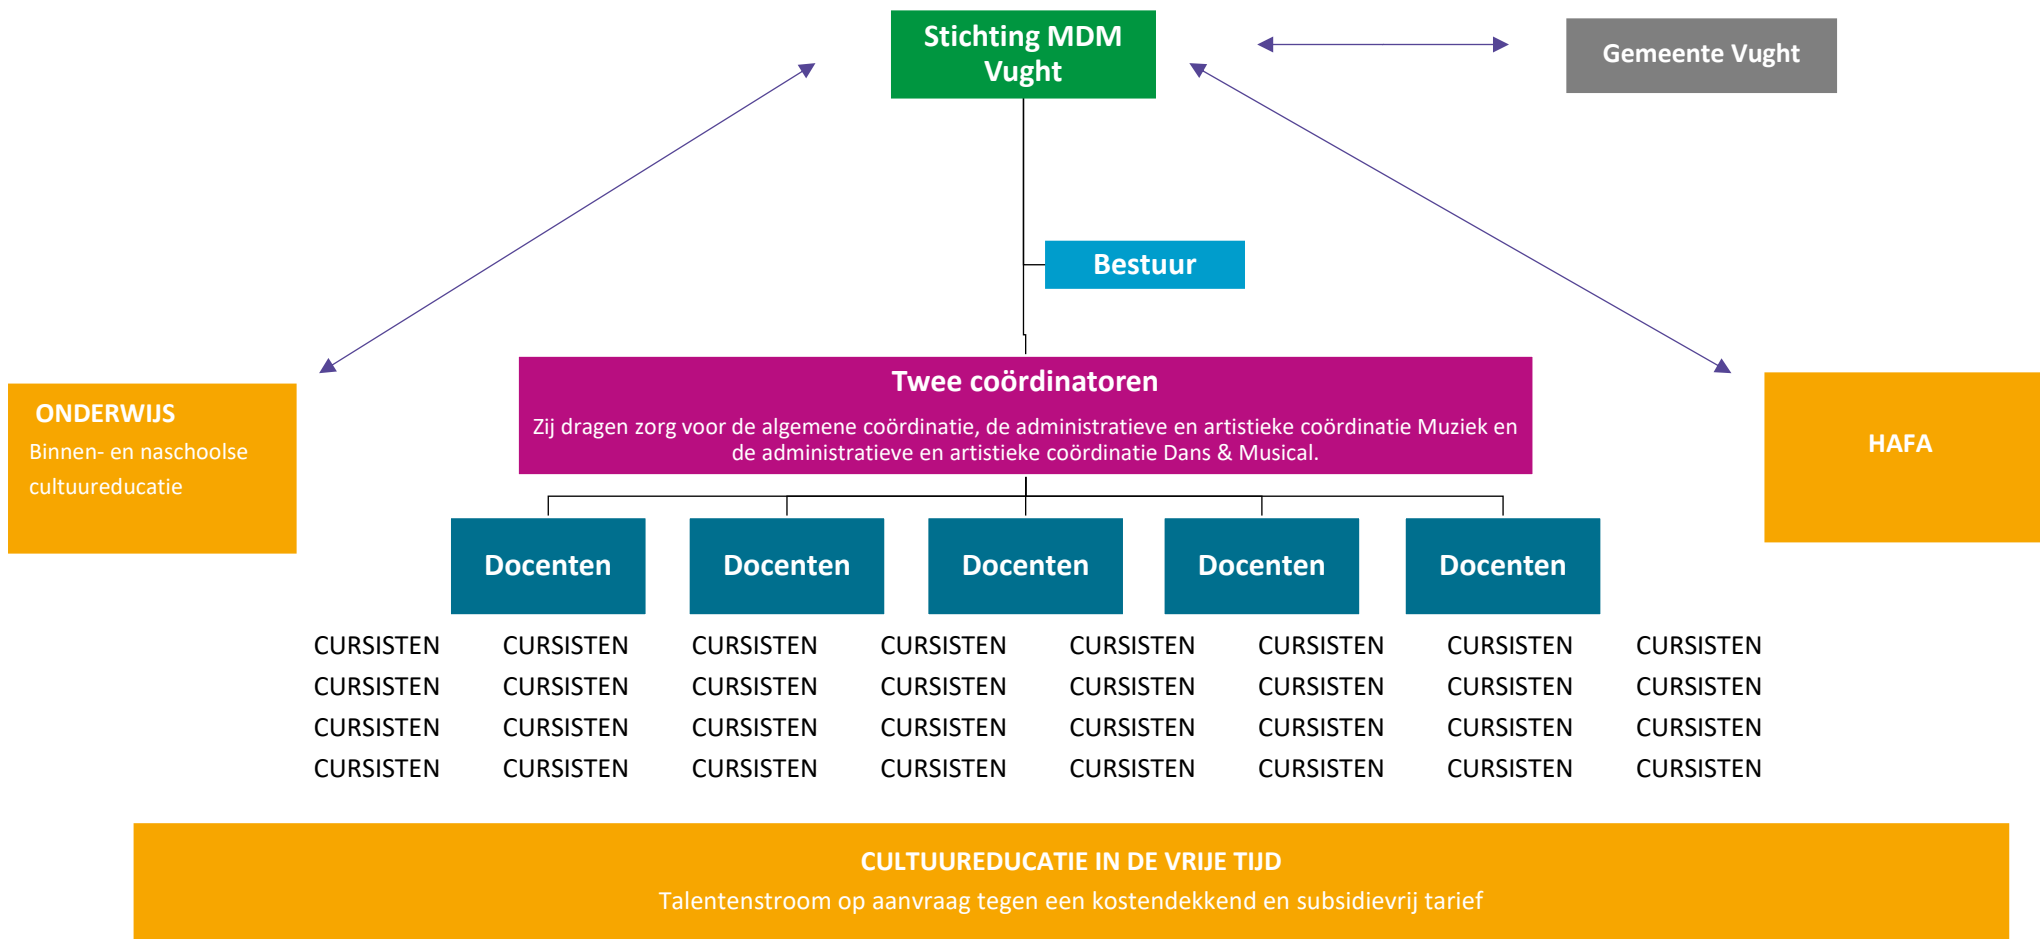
Stichting MDM Vught

Gemeente Vught

Bestuur

ONDERWIJS
Binnen- en naschoolse cultuureducatie

Twee coördinatoren
Zij dragen zorg voor de algemene coördinatie, de administratieve en artistieke coördinatie Muziek en de administratieve en artistieke coördinatie Dans & Musical.

HAFA

Docenten

Docenten

Docenten

Docenten

Docenten

CURSISTEN CURSISTEN CURSISTEN CURSISTEN CURSISTEN CURSISTEN CURSISTEN CURSISTEN
CURSISTEN CURSISTEN CURSISTEN CURSISTEN CURSISTEN CURSISTEN CURSISTEN CURSISTEN
CURSISTEN CURSISTEN CURSISTEN CURSISTEN CURSISTEN CURSISTEN CURSISTEN CURSISTEN
CURSISTEN CURSISTEN CURSISTEN CURSISTEN CURSISTEN CURSISTEN CURSISTEN CURSISTEN

CULTUUREDUCATIE IN DE VRIJE TIJD
Talentenstroom op aanvraag tegen een kostendekkend en subsidievrij tarief